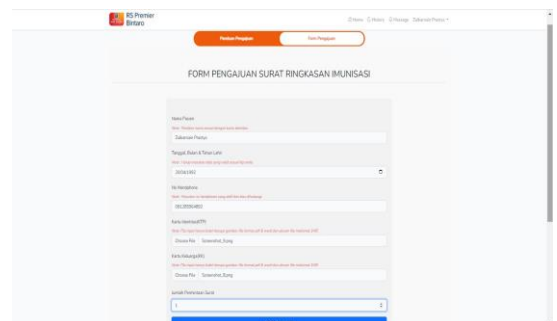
RS Premier Bintaro

Home Histori Hasil Sakamam Pratiwi

Panduan Pengajuan

Form Pengajuan

FORM PENGAJUAN SURAT RINGKASAN IMUNISASI

Nama Pasien

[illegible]

Sakamam Pratiwi

Tanggal, Bulan & Tahun Lahir

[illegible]

01/06/1992

No Handphone

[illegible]

081285964852

Kartu Identitas(KTP)

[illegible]

Choose File Screenshot_1.png

Kartu Keluarga(KK)

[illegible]

Choose File Screenshot_1.png

Jumlah Permintaan Surat

1